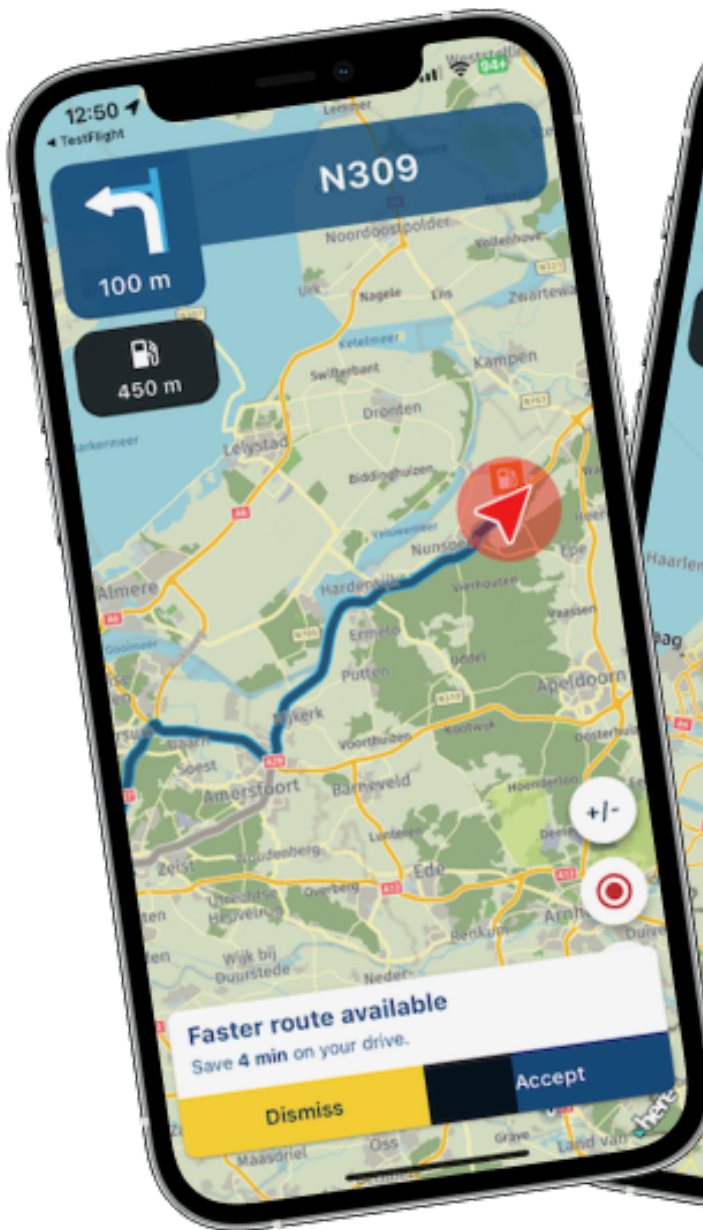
12:50
◂ TestFlight
94

N309

100 m

450 m

Lemmer
Noordoostpolder
Urk
Nagele
Ens
Vollenhove
Zwartewa
Ketelmeer
Swifterbant
Kampen
Dronten
Lelystad
Biddinghuizen
Almere
Nunspeet
Harderwijk
Epe
Ermelo
Vierhouten
Vaassen
Putten
Apeldoorn
Nijkerk
Baarn
Soest
Voorthuizen
Amersfoort
Barneveld
Hoenderloo
Zeist
Woudenberg
Lunteren
Ede
Arnhem
Wijk bij Duurstede
Renkum
Neder-
Haarlem

+/-

Faster route available
Save 4 min on your drive.
Dismiss
Accept

Maasdriel
Oss
Grave
Land van
here